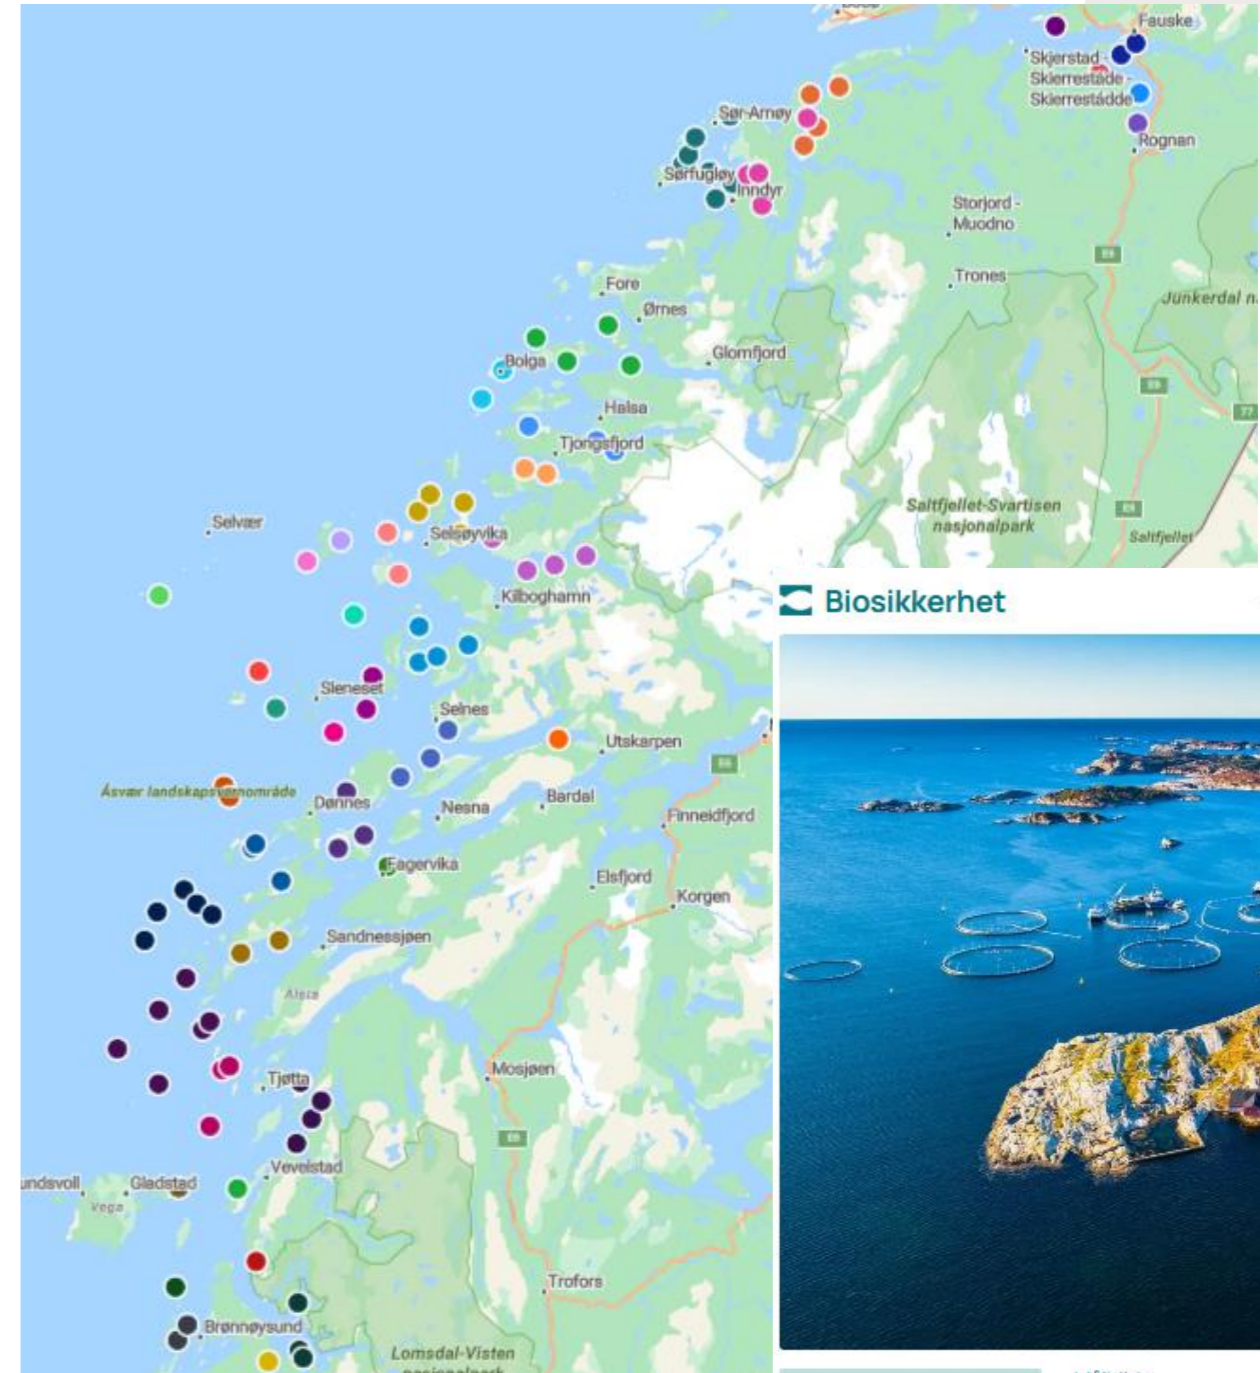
Fauske
Skjerstad
Skierrestáde
Skierrestádde
Rognan
Sør-Arnøy
Sørfugløy
Inndyr
Storjord - Muodno
Trones
Junkerdal n
Fore
Ørnes
Glomfjord
Bolga
Halsa
Tjongsfjord
Saltfjellet-Svartisen nasjonalpark
Saltfjellet
Selvær
Selsøyvika
Kilboghamn
Sleneset
Selnes
Utskarpen
Åsvær landskapsvernområde
Dønnes
Nesna
Bardal
Finneidfjord
Fagervika
Elsfjord
Korgen
Sandnessjøen
Alsta
Mosjøen
Tjøtta
Vevelstad
undsvoll
Gladstad
Vega
Trofors
Brønnøysund
Lomsdal-Visten
Biosikkerhet